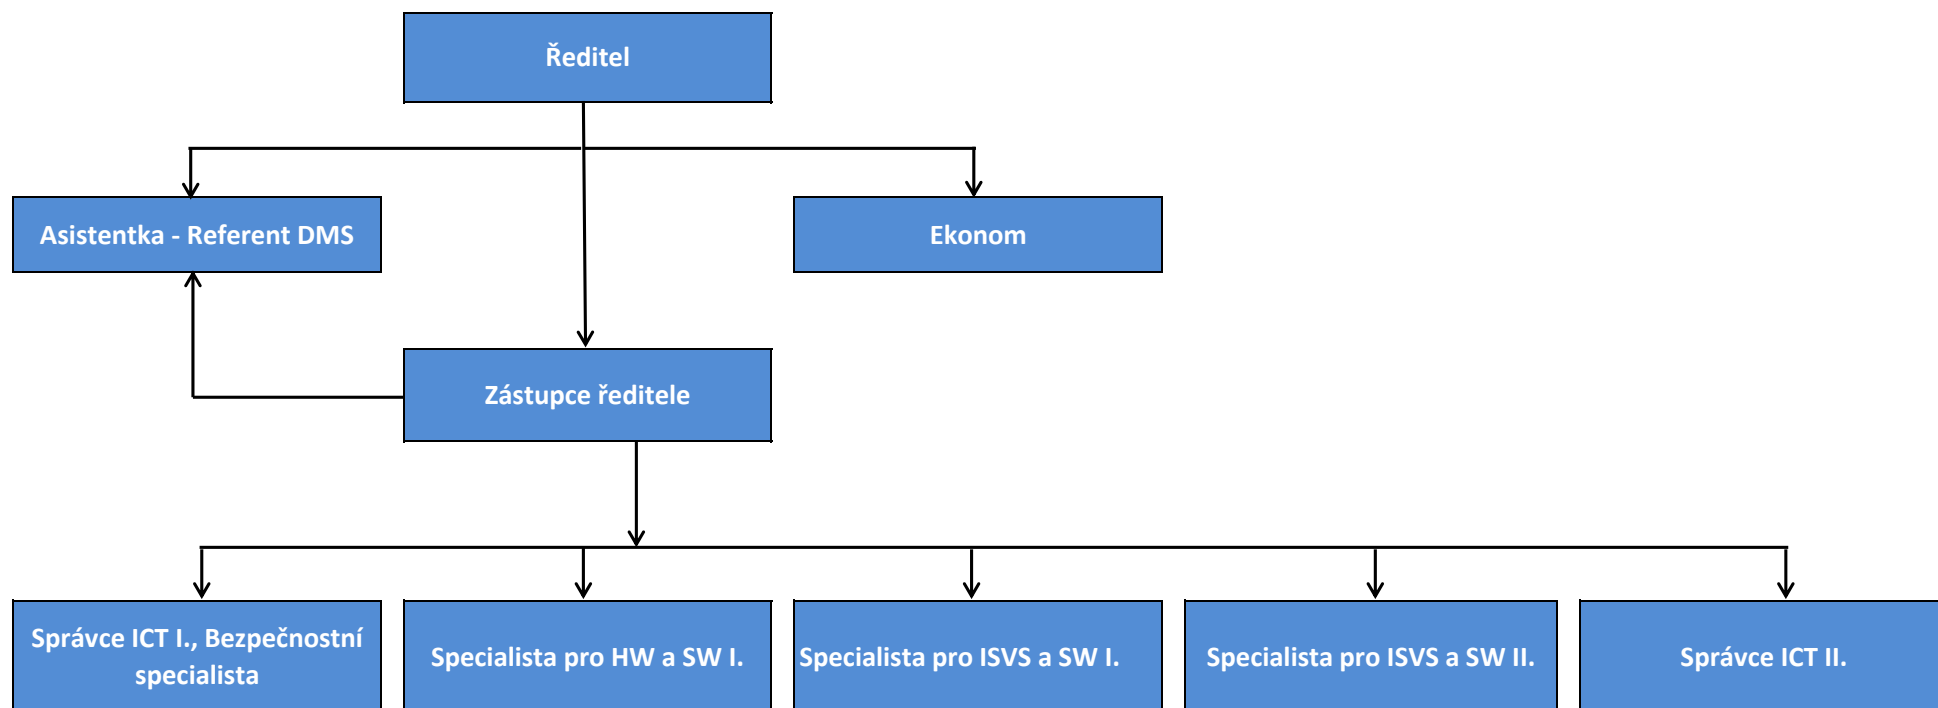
Ředitel

Asistentka - Referent DMS

Ekonom

Zástupce ředitele

Správce ICT I., Bezpečnostní specialista

Specialista pro HW a SW I.

Specialista pro ISVS a SW I.

Specialista pro ISVS a SW II.

Správce ICT II.